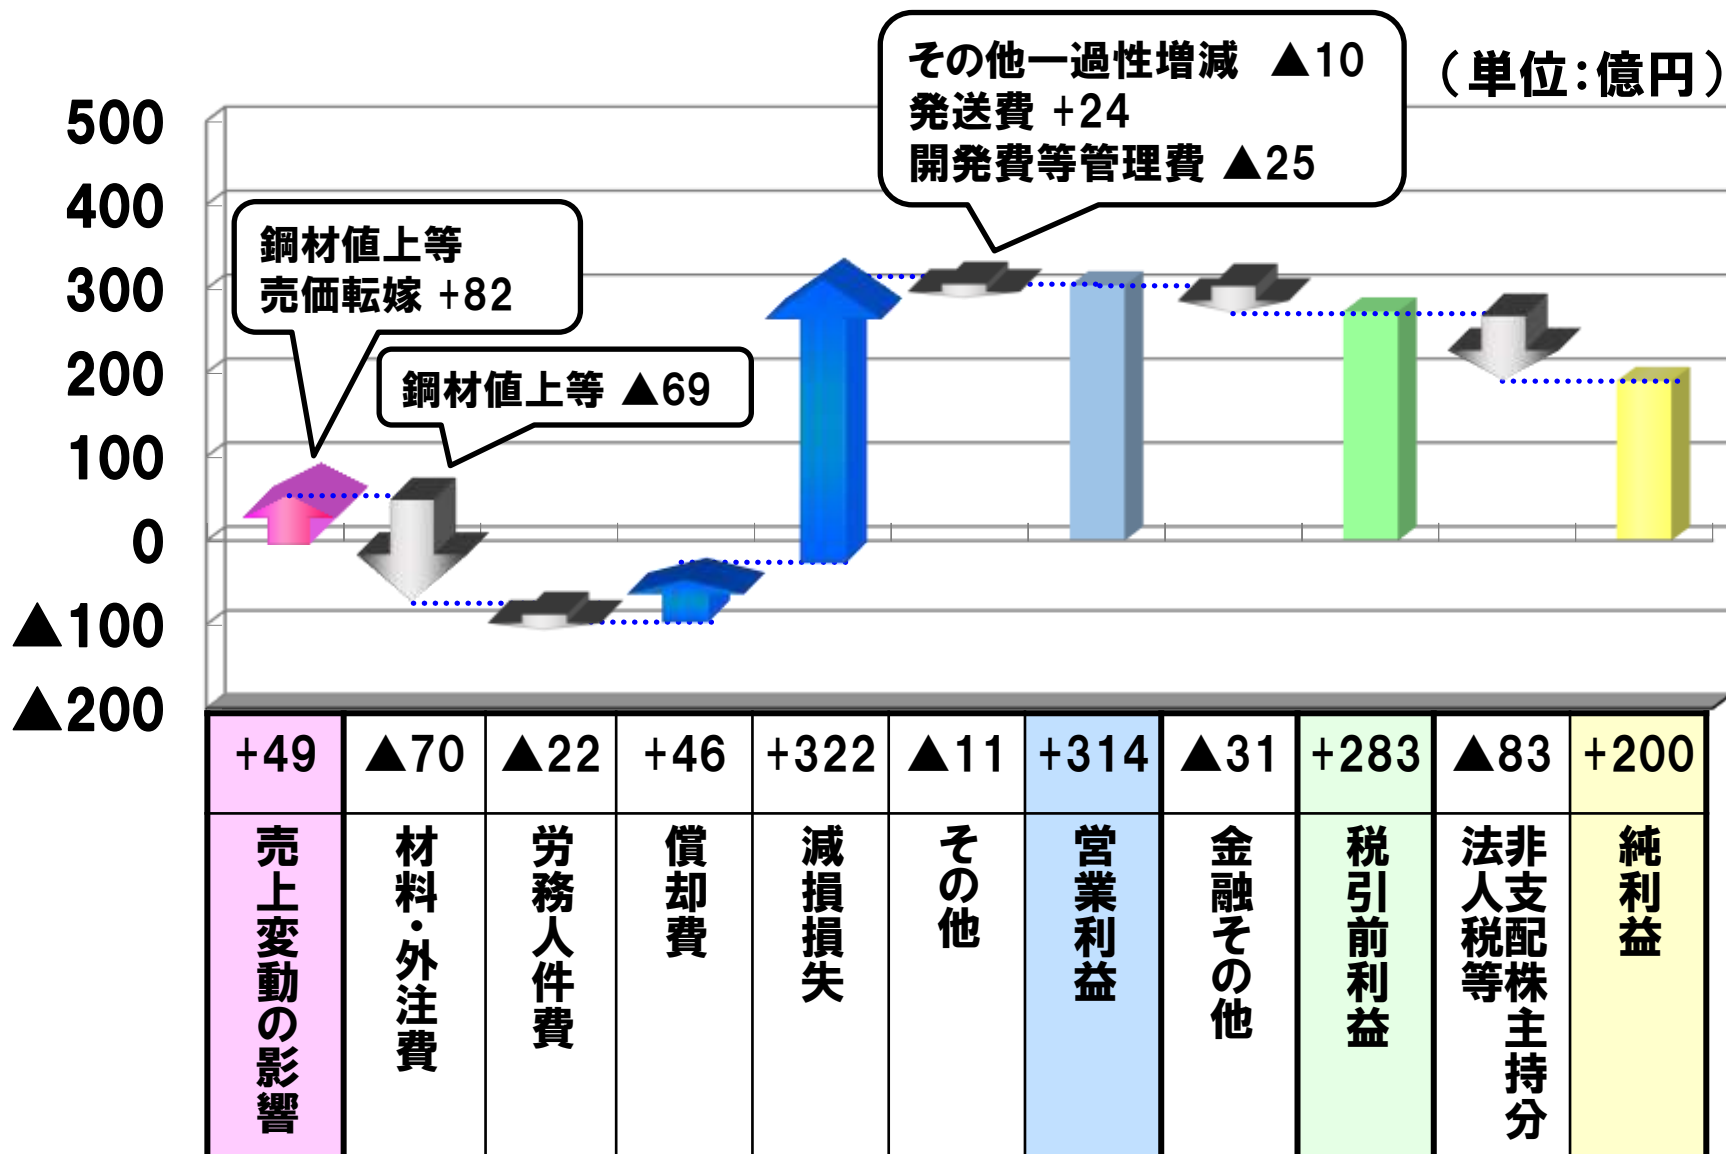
その他一過性増減 ▲10
発送費 +24
開発費等管理費 ▲25

（単位：億円）

500
400
300
200
100
0
▲100
▲200

鋼材値上等
売価転嫁 +82

鋼材値上等 ▲69

| +49 | ▲70 | ▲22 | +46 | +322 | ▲11 | +314 | ▲31 | +283 | ▲83 | +200 |
|---|---|---|---|---|---|---|---|---|---|---|
| 売上変動の影響 | 材料・外注費 | 労務人件費 | 償却費 | 減損損失 | その他 | 営業利益 | 金融その他 | 税引前利益 | 法人税等非支配株主持分 | 純利益 |